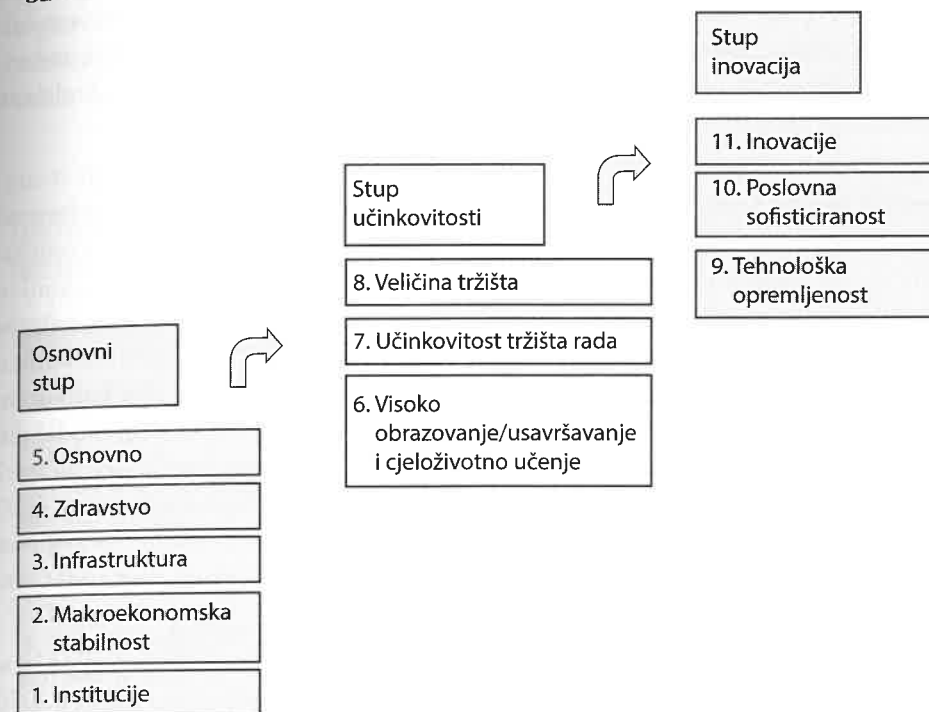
Stup inovacija

11. Inovacije

10. Poslovna sofisticiranost

9. Tehnološka opremljenost

Stup učinkovitosti

8. Veličina tržišta

7. Učinkovitost tržišta rada

6. Visoko obrazovanje/usavršavanje i cjeloživotno učenje

Osnovni stup

5. Osnovno

4. Zdravstvo

3. Infrastruktura

2. Makroekonomska stabilnost

1. Institucije